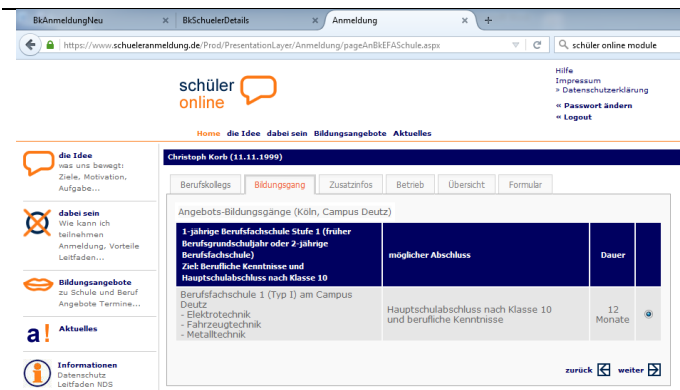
BkAnmeldungNeu × | BkSchuelerDetails × | Anmeldung × | +

https://www.schueleranmeldung.de/Prod/PresentationLayer/Anmeldung/pageAnBkEFASchule.aspx

schüler online module

schüler online

Hilfe
Impressum
» Datenschutzerklärung

« Passwort ändern
« Logout

Home die Idee dabei sein Bildungsangebote Aktuelles

die Idee
was uns bewegt: Ziele, Motivation, Aufgabe...

dabei sein
Wie kann ich teilnehmen Anmeldung, Vorteile Leitfaden...

Bildungsangebote
zu Schule und Beruf Angebote Termine...

Aktuelles

Informationen
Datenschutz
Leitfaden NDS

Christoph Korb (11.11.1999)

Berufskollegs | Bildungsgang | Zusatzinfos | Betrieb | Übersicht | Formular

Angebots-Bildungsgänge (Köln, Campus Deutz)

| 1-jährige Berufsfachschule Stufe 1 (früher Berufsgrundschuljahr oder 2-jährige Berufsfachschule) Ziel: Berufliche Kenntnisse und Hauptschulabschluss nach Klasse 10 | möglicher Abschluss | Dauer | |
|---|---|---|---|
| Berufsfachschule 1 (Typ I) am Campus Deutz - Elektrotechnik - Fahrzeugtechnik - Metalltechnik | Hauptschulabschluss nach Klasse 10 und berufliche Kenntnisse | 12 Monate | |

zurück weiter